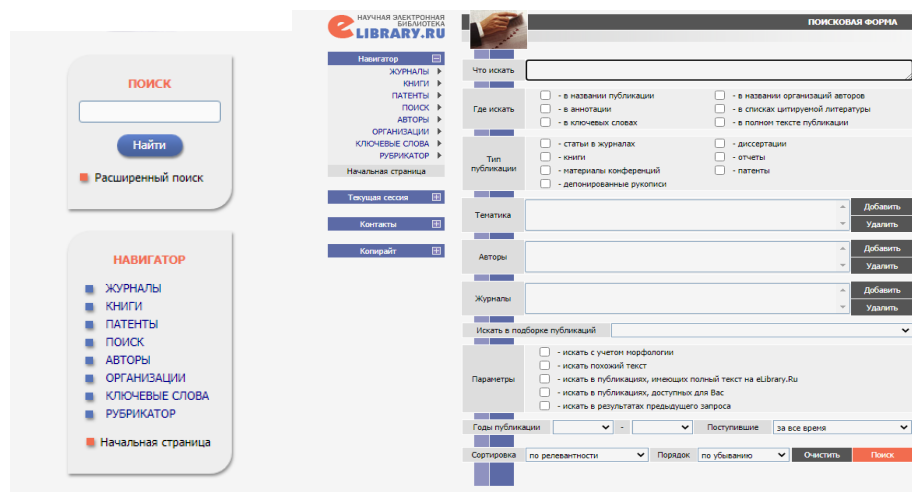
ПОИСК

Найти

Расширенный поиск

НАВИГАТОР

ЖУРНАЛЫ
КНИГИ
ПАТЕНТЫ
ПОИСК
АВТОРЫ
ОРГАНИЗАЦИИ
КЛЮЧЕВЫЕ СЛОВА
РУБРИКАТОР

Начальная страница

НАУЧНАЯ ЭЛЕКТРОННАЯ БИБЛИОТЕКА
eLIBRARY.RU

Навигатор
ЖУРНАЛЫ
КНИГИ
ПАТЕНТЫ
ПОИСК
АВТОРЫ
ОРГАНИЗАЦИИ
КЛЮЧЕВЫЕ СЛОВА
РУБРИКАТОР
Начальная страница

Текущая сессия

Контакты

Копирайт

ПОИСКОВАЯ ФОРМА

Что искать

Где искать
- в названии публикации
- в аннотации
- в ключевых словах
- в названии организаций авторов
- в списках цитируемой литературы
- в полном тексте публикации

Тип публикации
- статьи в журналах
- книги
- материалы конференций
- депонированные рукописи
- диссертации
- отчеты
- патенты

Тематика
Добавить
Удалить

Авторы
Добавить
Удалить

Журналы
Добавить
Удалить

Искать в подборке публикаций

Параметры
- искать с учетом морфологии
- искать похожий текст
- искать в публикациях, имеющих полный текст на eLibrary.Ru
- искать в публикациях, доступных для Вас
- искать в результатах предыдущего запроса

Годы публикации
-
Поступившие
за все время

Сортировка
по релевантности
Порядок
по убыванию
Очистить
Поиск